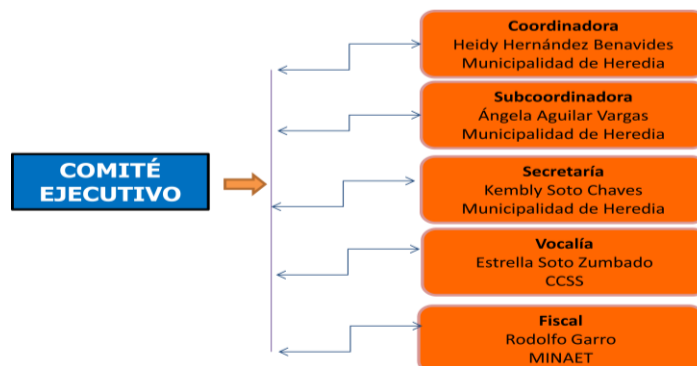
COMITÉ EJECUTIVO

Coordinadora
Heidy Hernández Benavides
Municipalidad de Heredia

Subcoordinadora
Ángela Aguilar Vargas
Municipalidad de Heredia

Secretaría
Kembly Soto Chaves
Municipalidad de Heredia

Vocalía
Estrella Soto Zumbado
CCSS

Fiscal
Rodolfo Garro
MINAET